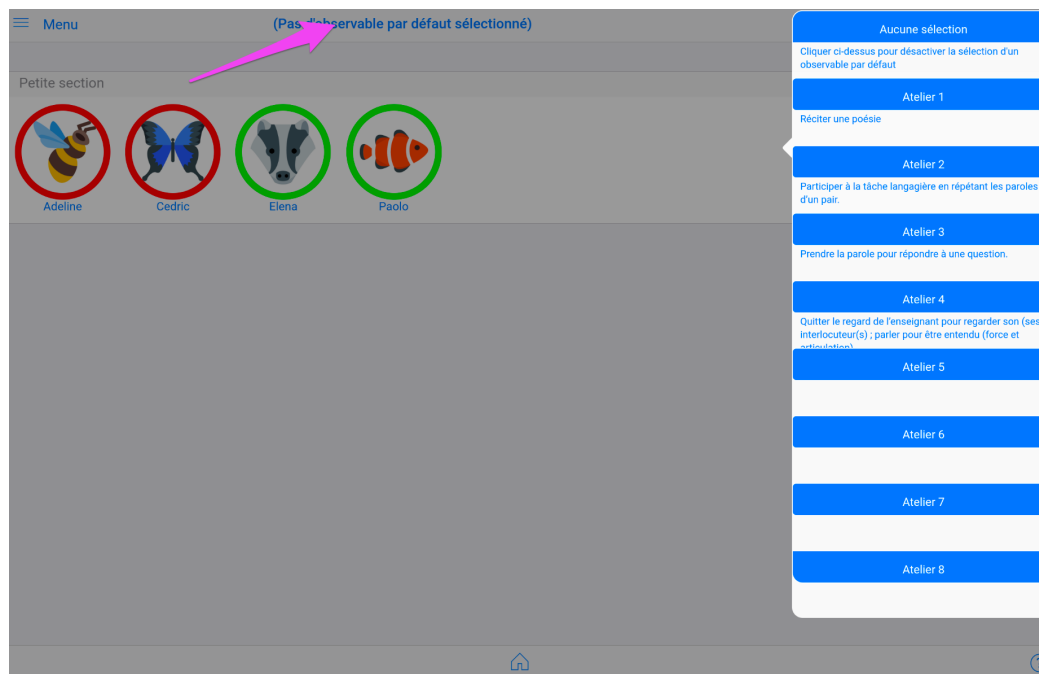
Menu

(Pas d'observable par défaut sélectionné)

Petite section

Adeline
Cedric
Elena
Paolo

Aucune sélection

Cliquer ci-dessus pour désactiver la sélection d'un observable par défaut

Atelier 1

Réciter une poésie

Atelier 2

Participer à la tâche langagière en répétant les paroles d'un pair.

Atelier 3

Prendre la parole pour répondre à une question.

Atelier 4

Quitter le regard de l'enseignant pour regarder son (ses interlocuteur(s) ; parler pour être entendu (force et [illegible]

Atelier 5

Atelier 6

Atelier 7

Atelier 8